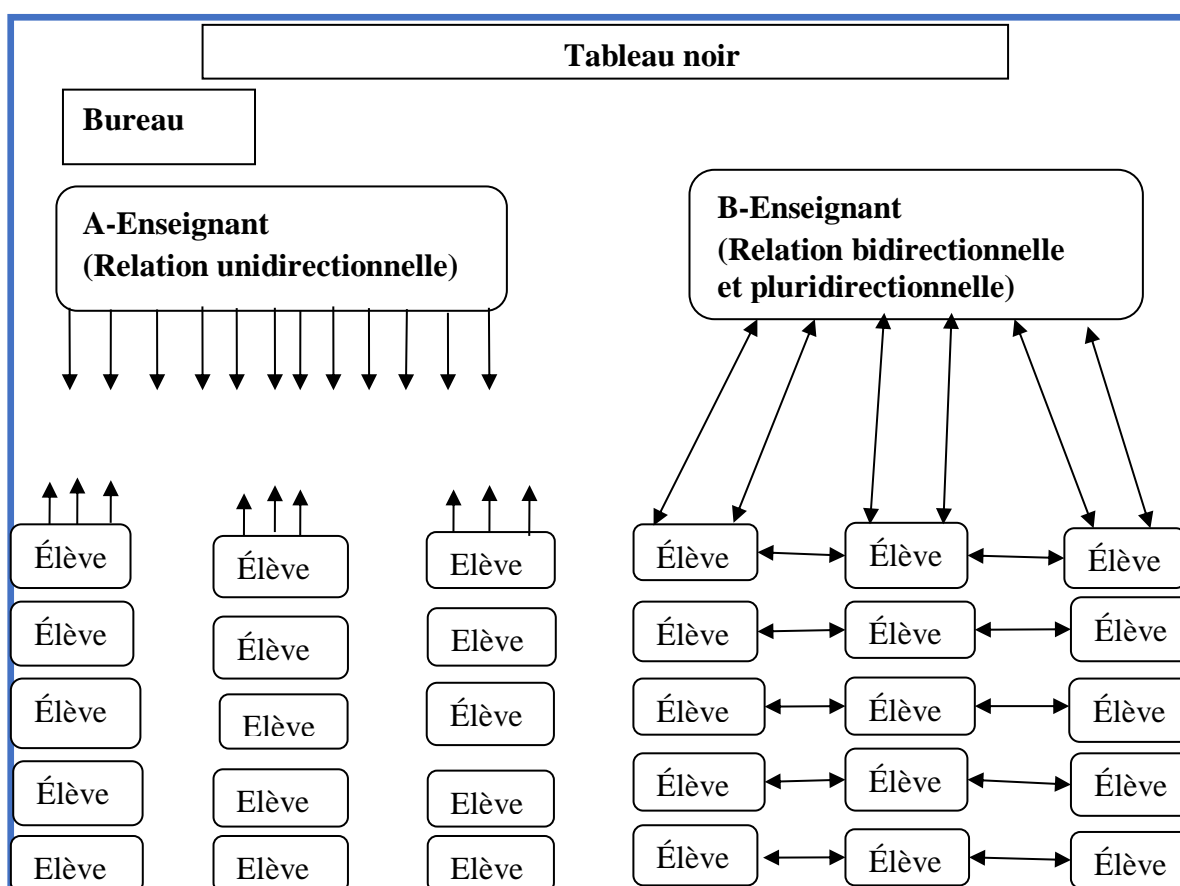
Tableau noir

Bureau

A-Enseignant
(Relation unidirectionnelle)

B-Enseignant
(Relation bidirectionnelle et pluridirectionnelle)

Élève
Élève
Élève
Élève
Elève

Élève
Élève
Elève
Elève
Elève

Elève
Elève
Élève
Elève
Elève

Élève
Élève
Élève
Élève
Élève

Élève
Élève
Élève
Élève
Élève

Élève
Élève
Élève
Élève
Élève